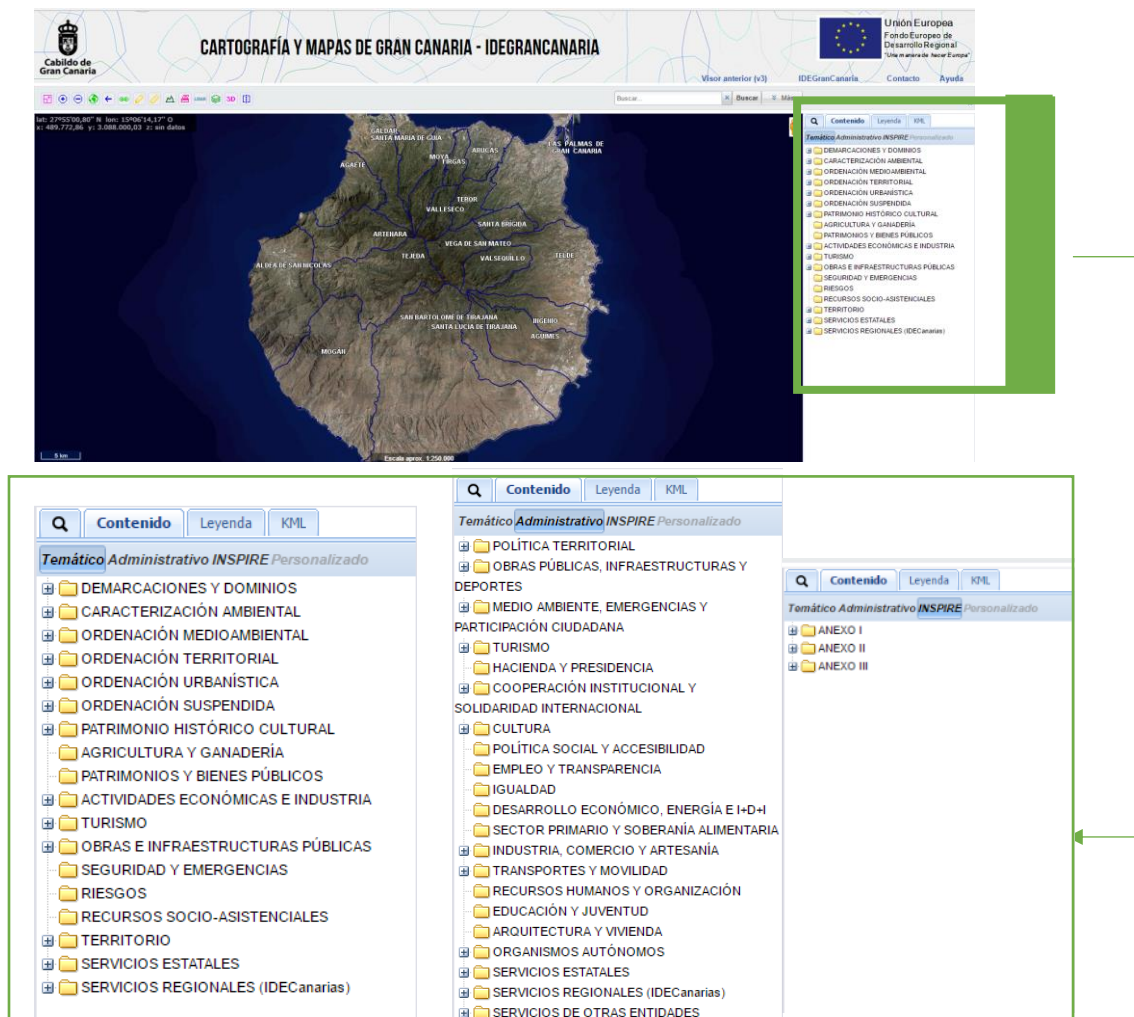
Cabildo de Gran Canaria

CARTOGRAFÍA Y MAPAS DE GRAN CANARIA - IDEGRANCANARIA

Unión Europea
Fondo Europeo de Desarrollo Regional
"Una manera de hacer Europa"

Visor anterior (v3) IDEGranCanaria Contacto Ayuda

Buscar... × Buscar × Más

lat: 27º55'00,80" N lon: 15º06'14,17" O
x: 489.772,86 y: 3.088.000,03 z: sin datos

GÁLDAR
SANTA MARÍA DE GUÍA
AGAETE
MOYA
FIRGAS
ARUCAS
LAS PALMAS DE GRAN CANARIA
TEROR
VALLESECO
SANTA BRÍGIDA
ARTENARA
VEGA DE SAN MATEO
TEJEDA
VALSEQUILLO
TELDE
ALDEA DE SAN NICOLÁS
SAN BARTOLOMÉ DE TIRAJANA
SANTA LUCÍA DE TIRAJANA
INGENIO
AGÜIMES
MOGÁN
5 km
Escala aprox. 1:250.000

Contenido Leyenda KML
Temático Administrativo INSPIRE Personalizado
DEMARCACIONES Y DOMINIOS
CARACTERIZACIÓN AMBIENTAL
ORDENACIÓN MEDIOAMBIENTAL
ORDENACIÓN TERRITORIAL
ORDENACIÓN URBANÍSTICA
ORDENACIÓN SUSPENDIDA
PATRIMONIO HISTÓRICO CULTURAL
AGRICULTURA Y GANADERÍA
PATRIMONIOS Y BIENES PÚBLICOS
ACTIVIDADES ECONÓMICAS E INDUSTRIA
TURISMO
OBRAS E INFRAESTRUCTURAS PÚBLICAS
SEGURIDAD Y EMERGENCIAS
RIESGOS
RECURSOS SOCIO-ASISTENCIALES
TERRITORIO
SERVICIOS ESTATALES
SERVICIOS REGIONALES (IDECanarias)

Contenido Leyenda KML
Temático Administrativo INSPIRE Personalizado
DEMARCACIONES Y DOMINIOS
CARACTERIZACIÓN AMBIENTAL
ORDENACIÓN MEDIOAMBIENTAL
ORDENACIÓN TERRITORIAL
ORDENACIÓN URBANÍSTICA
ORDENACIÓN SUSPENDIDA
PATRIMONIO HISTÓRICO CULTURAL
AGRICULTURA Y GANADERÍA
PATRIMONIOS Y BIENES PÚBLICOS
ACTIVIDADES ECONÓMICAS E INDUSTRIA
TURISMO
OBRAS E INFRAESTRUCTURAS PÚBLICAS
SEGURIDAD Y EMERGENCIAS
RIESGOS
RECURSOS SOCIO-ASISTENCIALES
TERRITORIO
SERVICIOS ESTATALES
SERVICIOS REGIONALES (IDECanarias)

Contenido Leyenda KML
Temático Administrativo INSPIRE Personalizado
POLÍTICA TERRITORIAL
OBRAS PÚBLICAS, INFRAESTRUCTURAS Y DEPORTES
MEDIO AMBIENTE, EMERGENCIAS Y PARTICIPACIÓN CIUDADANA
TURISMO
HACIENDA Y PRESIDENCIA
COOPERACIÓN INSTITUCIONAL Y SOLIDARIDAD INTERNACIONAL
CULTURA
POLÍTICA SOCIAL Y ACCESIBILIDAD
EMPLEO Y TRANSPARENCIA
IGUALDAD
DESARROLLO ECONÓMICO, ENERGÍA E I+D+I
SECTOR PRIMARIO Y SOBERANÍA ALIMENTARIA
INDUSTRIA, COMERCIO Y ARTESANÍA
TRANSPORTES Y MOVILIDAD
RECURSOS HUMANOS Y ORGANIZACIÓN
EDUCACIÓN Y JUVENTUD
ARQUITECTURA Y VIVIENDA
ORGANISMOS AUTÓNOMOS
SERVICIOS ESTATALES
SERVICIOS REGIONALES (IDECanarias)
SERVICIOS DE OTRAS ENTIDADES

Contenido Leyenda KML
Temático Administrativo INSPIRE Personalizado
ANEXO I
ANEXO II
ANEXO III